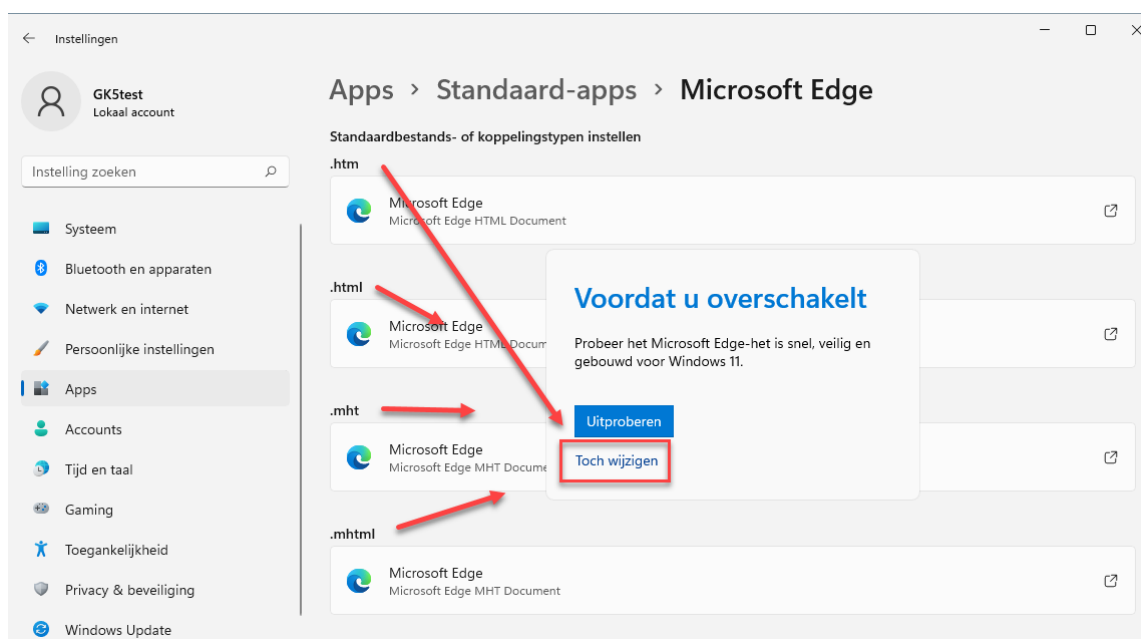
Instellingen

GK5test
Lokaal account

Instelling zoeken

Systeem
Bluetooth en apparaten
Netwerk en internet
Persoonlijke instellingen
Apps
Accounts
Tijd en taal
Gaming
Toegankelijkheid
Privacy & beveiliging
Windows Update

Apps › Standaard-apps › Microsoft Edge

Standaardbestands- of koppelingstypen instellen

.htm
Microsoft Edge
Microsoft Edge HTML Document

.html
Microsoft Edge
Microsoft Edge HTML Document

.mht
Microsoft Edge
Microsoft Edge MHT Document

.mhtml
Microsoft Edge
Microsoft Edge MHT Document

Voordat u overschakelt

Probeer het Microsoft Edge-het is snel, veilig en gebouwd voor Windows 11.

Uitproberen

Toch wijzigen